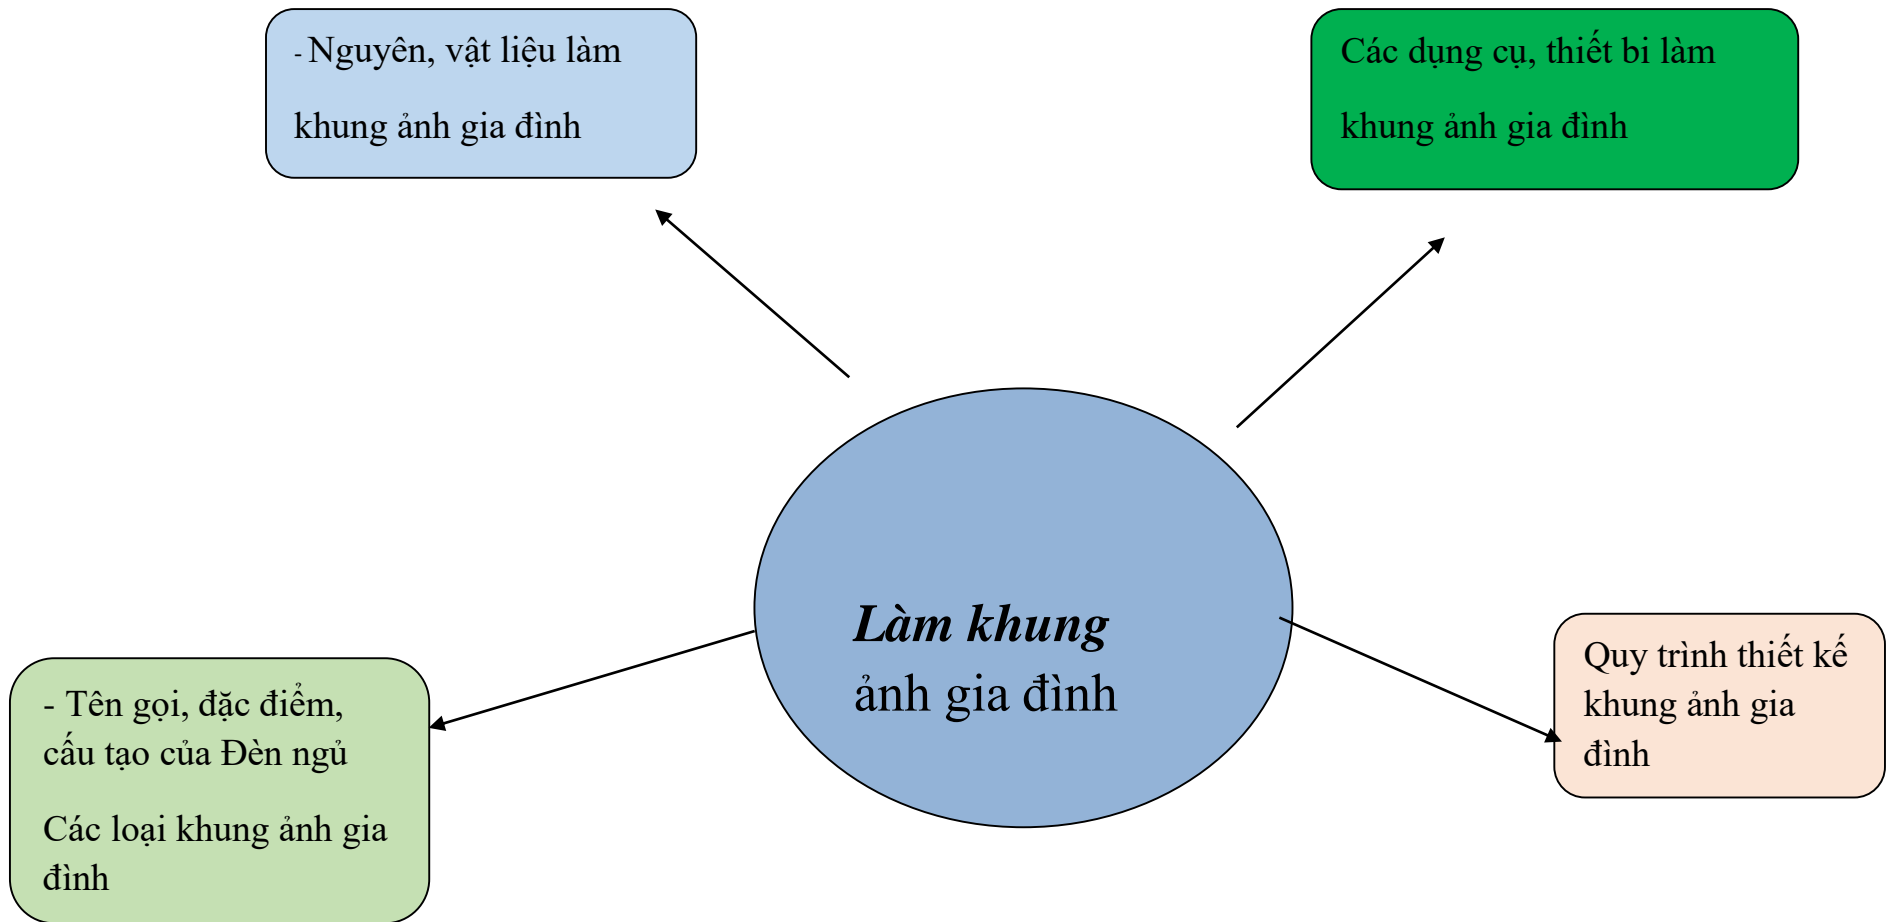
- Nguyên, vật liệu làm khung ảnh gia đình

Các dụng cụ, thiết bi làm khung ảnh gia đình

Làm khung ảnh gia đình

- Tên gọi, đặc điểm, cấu tạo của Đèn ngủ

Các loại khung ảnh gia đình

Quy trình thiết kế khung ảnh gia đình